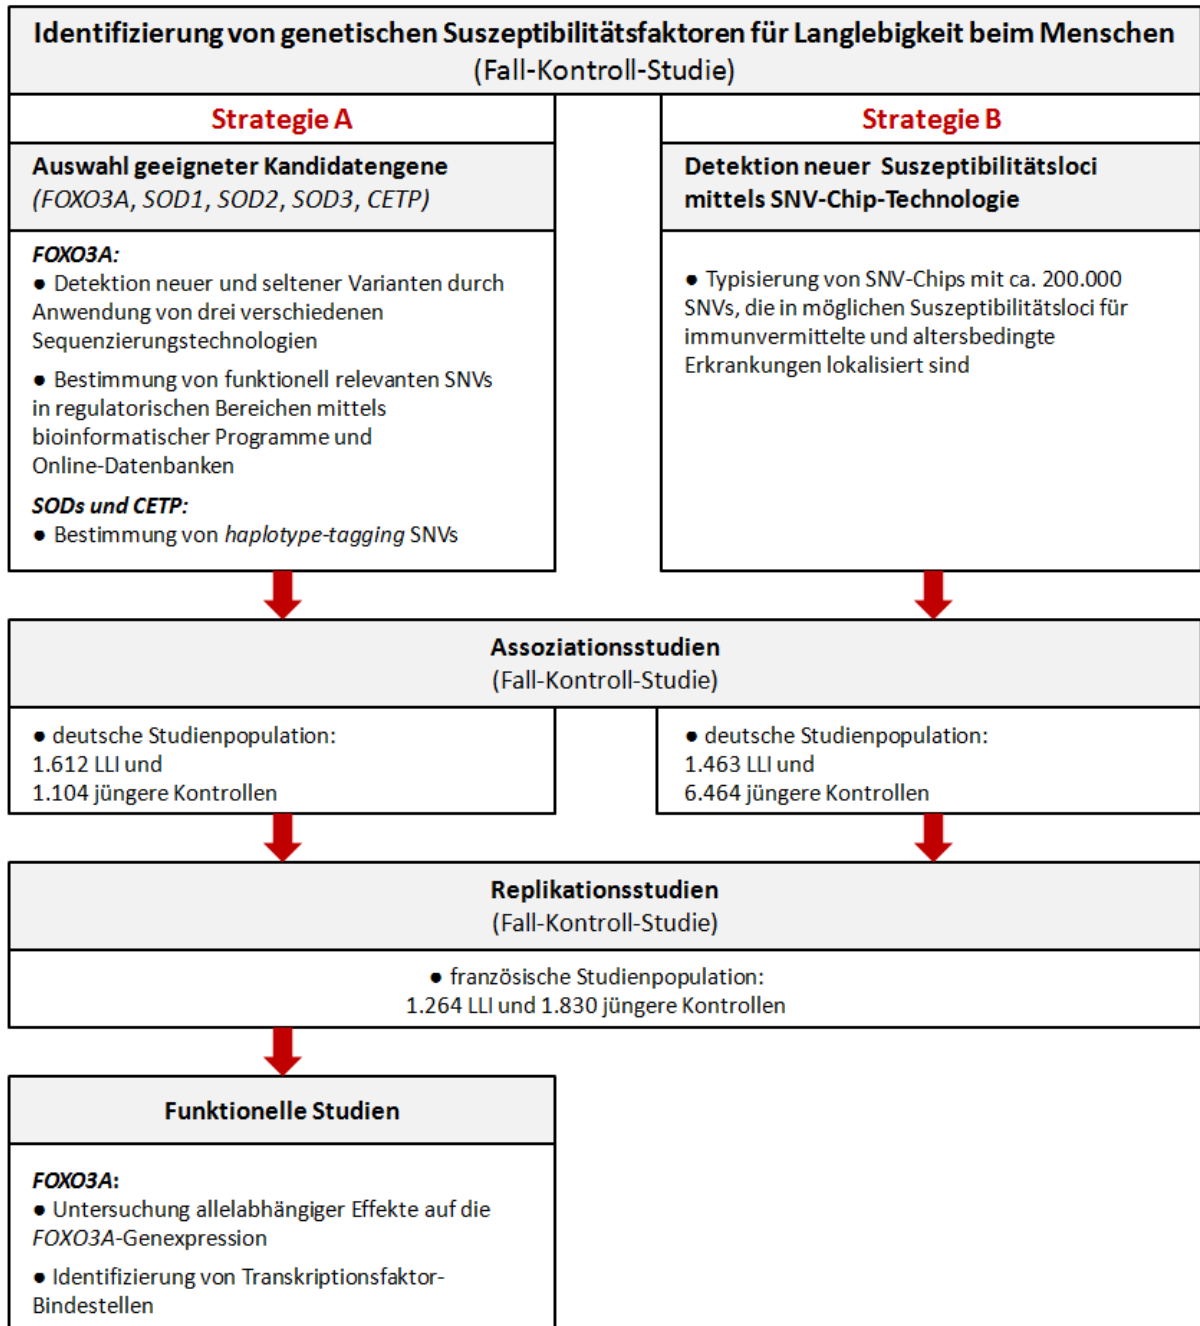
Identifizierung von genetischen Suszeptibilitätsfaktoren für Langlebigkeit beim Menschen
(Fall-Kontroll-Studie)

Strategie A

Auswahl geeigneter Kandidatengene
(FOXO3A, SOD1, SOD2, SOD3, CETP)

FOXO3A:
● Detektion neuer und seltener Varianten durch Anwendung von drei verschiedenen Sequenzierungstechnologien
● Bestimmung von funktionell relevanten SNVs in regulatorischen Bereichen mittels bioinformatischer Programme und Online-Datenbanken

SODs und CETP:
● Bestimmung von haplotype-tagging SNVs

Strategie B

Detektion neuer Suszeptibilitätsloci mittels SNV-Chip-Technologie

● Typisierung von SNV-Chips mit ca. 200.000 SNVs, die in möglichen Suszeptibilitätsloci für immunvermittelte und altersbedingte Erkrankungen lokalisiert sind

Assoziationsstudien
(Fall-Kontroll-Studie)

● deutsche Studienpopulation:
1.612 LLI und
1.104 jüngere Kontrollen

● deutsche Studienpopulation:
1.463 LLI und
6.464 jüngere Kontrollen

Replikationsstudien
(Fall-Kontroll-Studie)

● französische Studienpopulation:
1.264 LLI und 1.830 jüngere Kontrollen

Funktionelle Studien

FOXO3A:
● Untersuchung allelabhängiger Effekte auf die FOXO3A-Genexpression
● Identifizierung von Transkriptionsfaktor-Bindestellen